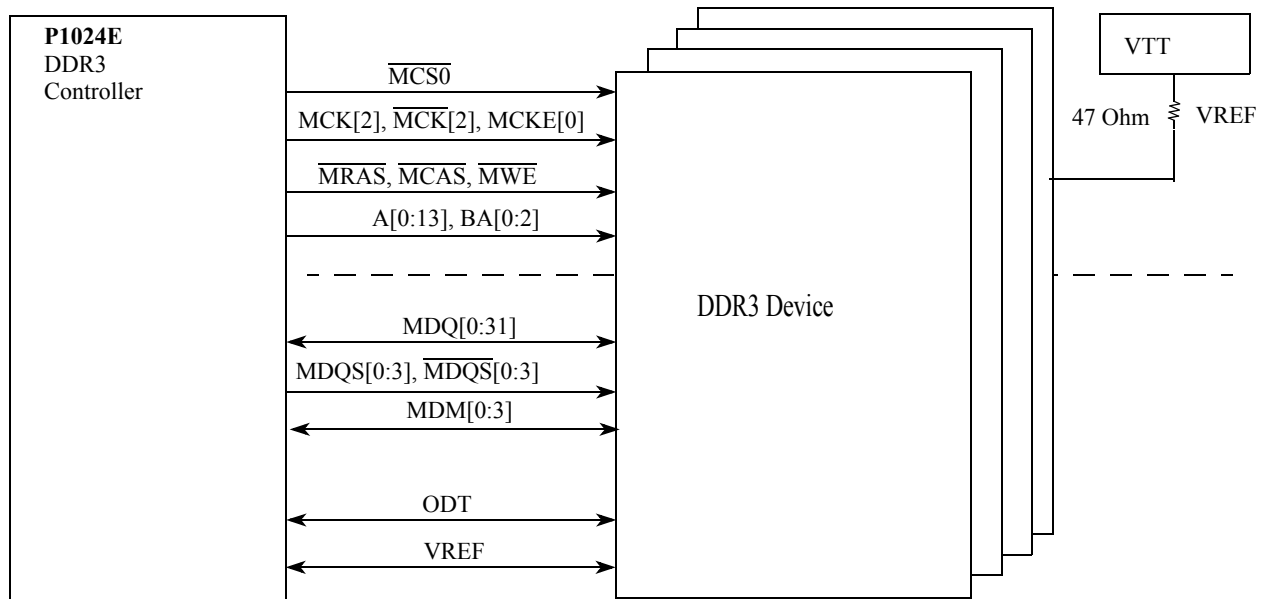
**P1024E**
DDR3
Controller

$\overline{MCS0}$

MCK[2], $\overline{MCK}$[2], MCKE[0]

$\overline{MRAS}$, $\overline{MCAS}$, $\overline{MWE}$

A[0:13], BA[0:2]

MDQ[0:31]

MDQS[0:3], $\overline{MDQS}$[0:3]

MDM[0:3]

ODT

VREF

DDR3 Device

VTT

47 Ohm

VREF